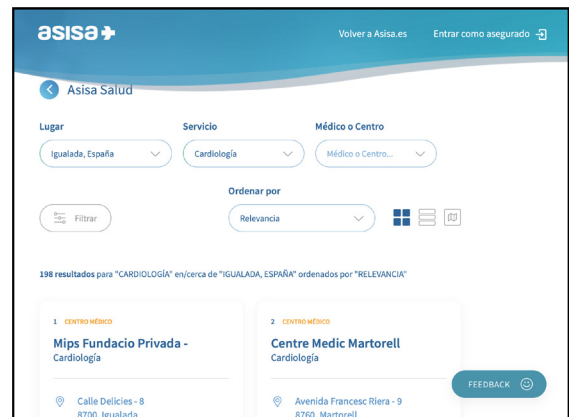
asisa

Volver a Asisa.es

Entrar como asegurado

Asisa Salud

Lugar

Igualada, España

Servicio

Cardiología

Médico o Centro

Médico o Centro...

Ordenar por

Filtrar

Relevancia

198 resultados para "CARDIOLOGÍA" en/cerca de "IGUALADA, ESPAÑA" ordenados por "RELEVANCIA"

1 CENTRO MÉDICO

Mips Fundacio Privada -
Cardiología

Calle Delicies - 8
8700 Igualada

2 CENTRO MÉDICO

Centre Medic Martorell
Cardiología

Avenida Francesc Riera - 9
8760 Martorell

FEEDBACK